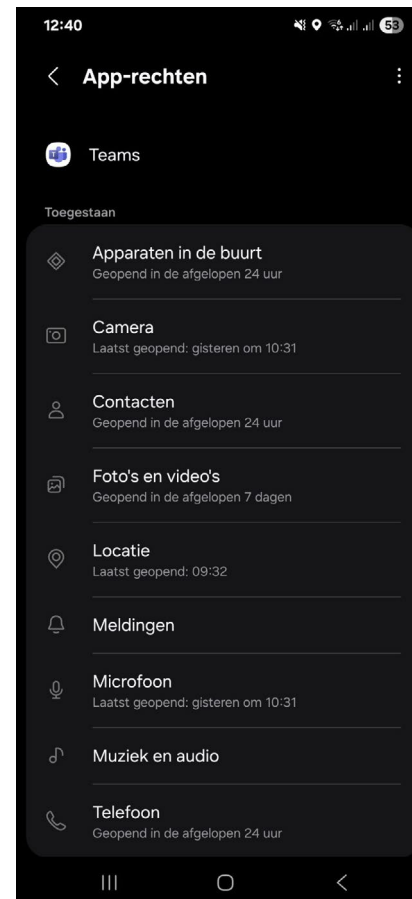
12:40

53

App-rechten

Teams

Toegestaan

Apparaten in de buurt
Geopend in de afgelopen 24 uur

Camera
Laatst geopend: gisteren om 10:31

Contacten
Geopend in de afgelopen 24 uur

Foto's en video's
Geopend in de afgelopen 7 dagen

Locatie
Laatst geopend: 09:32

Meldingen

Microfoon
Laatst geopend: gisteren om 10:31

Muziek en audio

Telefoon
Geopend in de afgelopen 24 uur